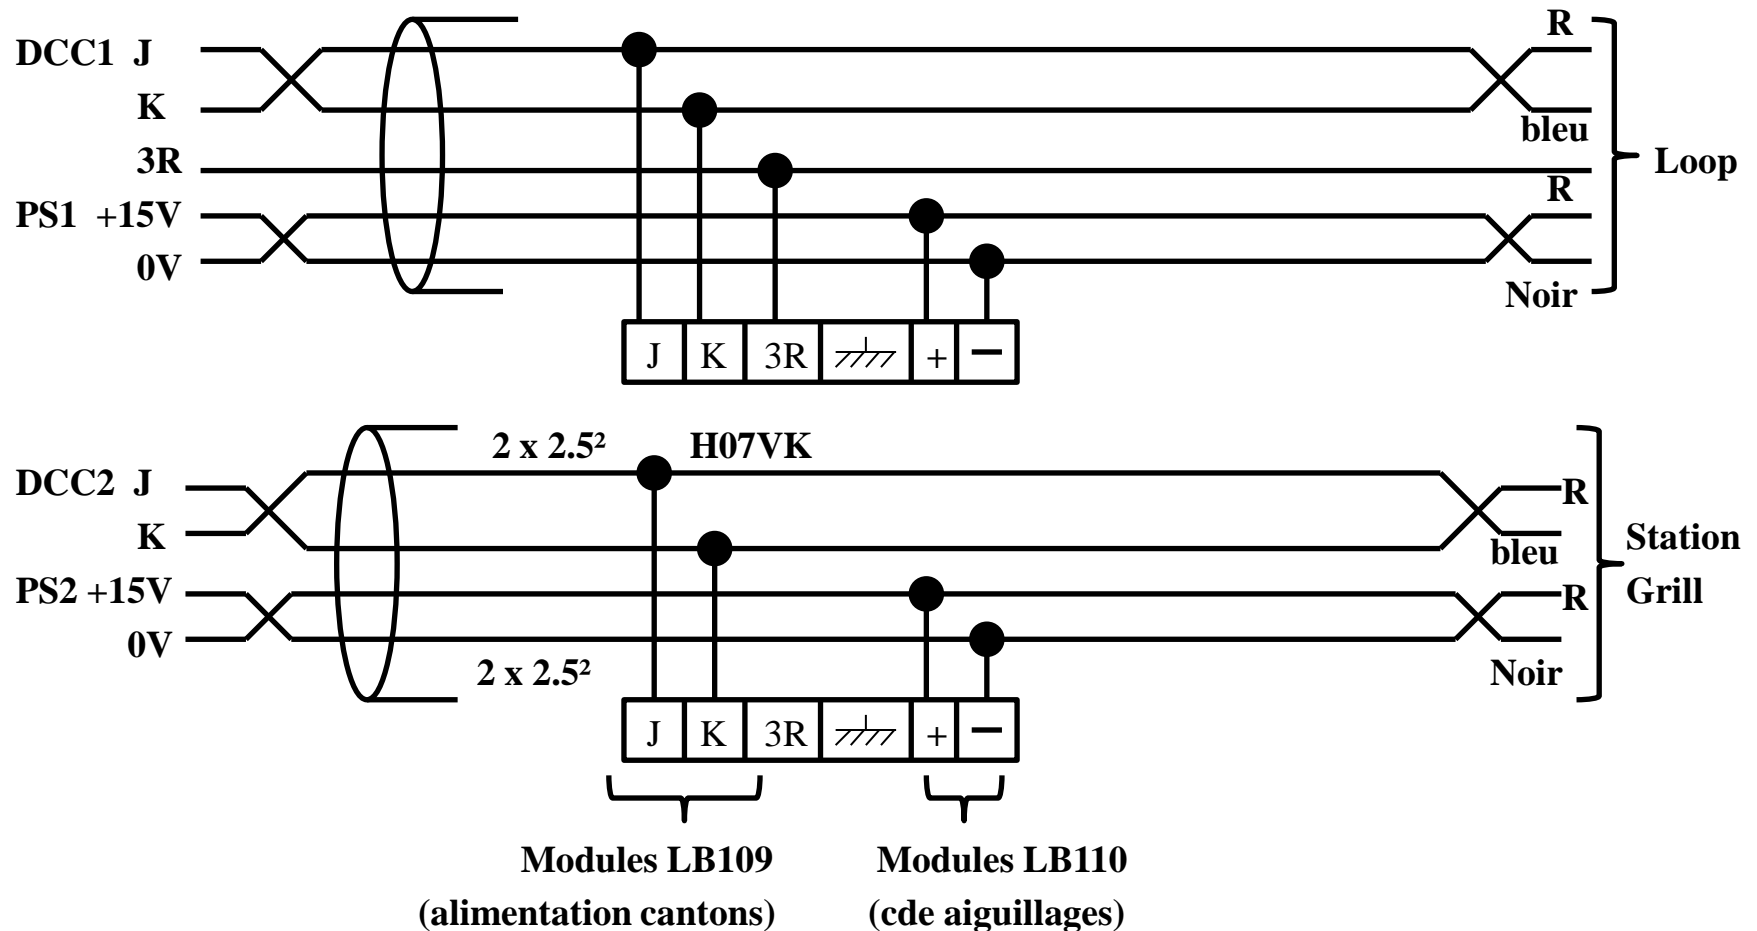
DCC1 J
K
3R
PS1 +15V
0V

R
bleu
R
Noir
Loop

| J | K | 3R | $\overline{///}$ | + | − |
|---|---|---|---|---|---|

2 x 2.5²
H07VK
DCC2 J
K
PS2 +15V
0V
2 x 2.5²

R
bleu
R
Noir
Station Grill

| J | K | 3R | $\overline{///}$ | + | − |
|---|---|---|---|---|---|

Modules LB109
(alimentation cantons)

Modules LB110
(cde aiguillages)